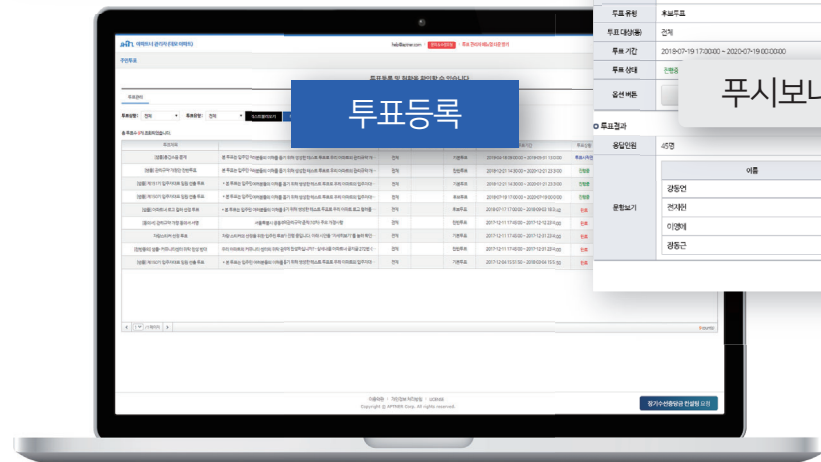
투표등록

푸시보내

투표 유형 | 찬반투표
투표 대상(동) | 전체
투표 기간 | 2019-07-19 17:00:00 ~ 2020-07-19 00:00:00
투표 상태 | 진행중
옵션 버튼

투표결과
응답인원 | 45명

문항보기

이름
강동언
전재현
이영배
경동근

투표관리

투표등록 및 현황을 확인할 수 있습니다

투표상태 전체 투표유형 전체

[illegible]

장기수선충당금 전성원 요청